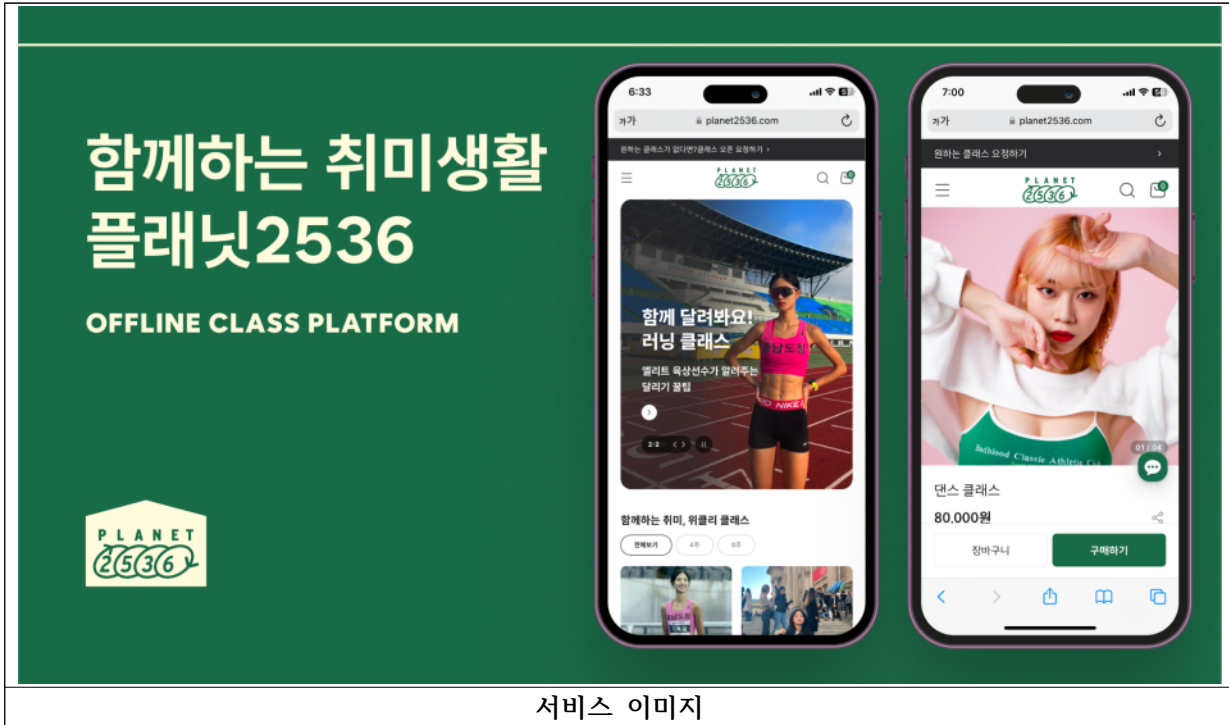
함께하는 취미생활
플래닛2536

OFFLINE CLASS PLATFORM

PLANET 2536

6:33

가가 planet2536.com

원하는 클래스가 없다면?클래스 오픈 요청하기 >

PLANET 2536

함께 달려봐요!
러닝 클래스

엘리트 육상선수가 알려주는
달리기 꿀팁

2/2

함께하는 취미, 위클리 클래스

전체보기 4주 8주

7:00

가가 planet2536.com

원하는 클래스 요청하기 >

PLANET 2536

01 / 04

댄스 클래스

80,000원

장바구니 구매하기

서비스 이미지